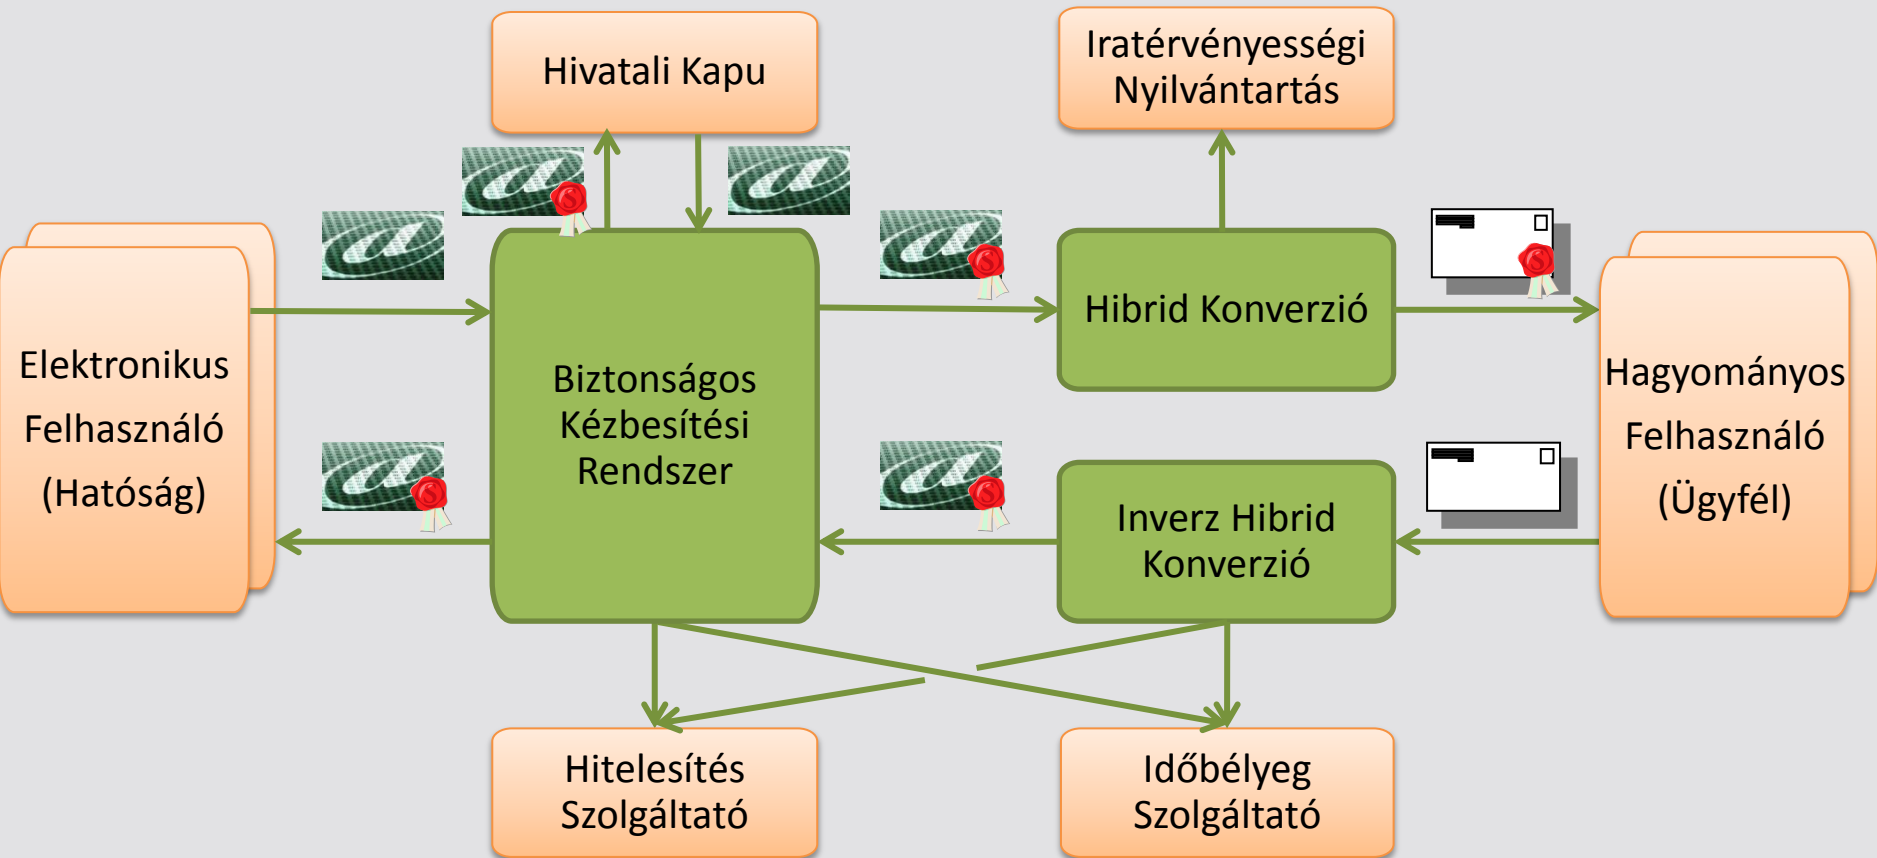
Hivatali Kapu

Iratérvényességi Nyilvántartás

Elektronikus Felhasználó (Hatóság)

Biztonságos Kézbesítési Rendszer

Hibrid Konverzió

Hagyományos Felhasználó (Ügyfél)

Inverz Hibrid Konverzió

Hitelesítés Szolgáltató

Időbélyeg Szolgáltató